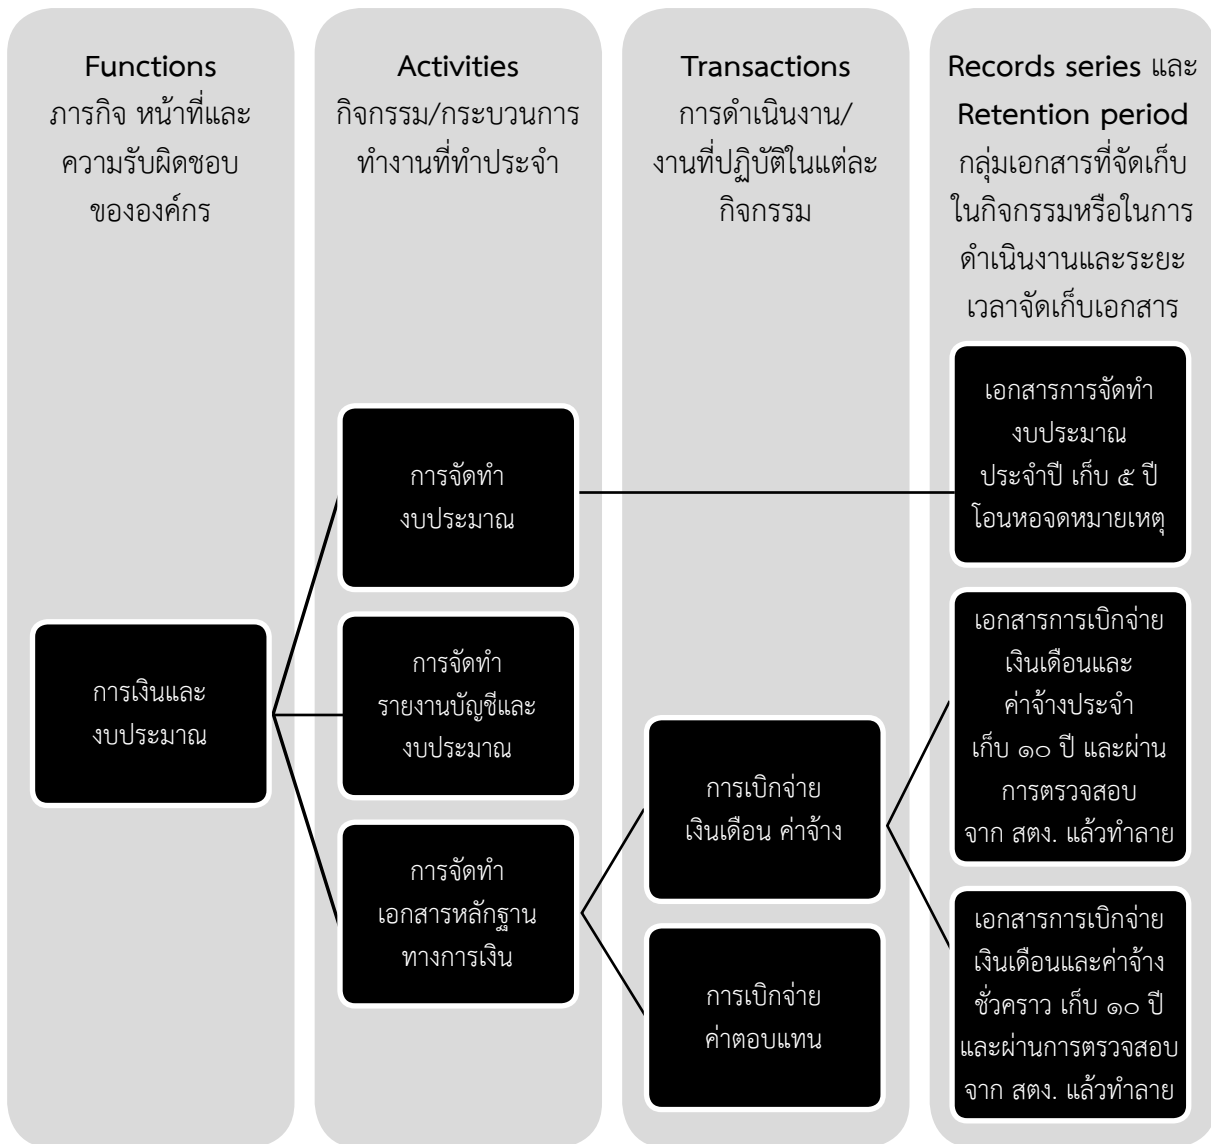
Functions
ภารกิจ หน้าที่และความรับผิดชอบขององค์กร

Activities
กิจกรรม/กระบวนการทำงานที่ทำประจำ

Transactions
การดำเนินงาน/งานที่ปฏิบัติในแต่ละกิจกรรม

Records series และ Retention period
กลุ่มเอกสารที่จัดเก็บในกิจกรรมหรือในการดำเนินงานและระยะเวลาจัดเก็บเอกสาร

การเงินและงบประมาณ

การจัดทำงบประมาณ

การจัดทำรายงานบัญชีและงบประมาณ

การจัดทำเอกสารหลักฐานทางการเงิน

การเบิกจ่ายเงินเดือน ค่าจ้าง

การเบิกจ่ายค่าตอบแทน

เอกสารการจัดทำงบประมาณประจำปี เก็บ ๕ ปี โอนหอจดหมายเหตุ

เอกสารการเบิกจ่ายเงินเดือนและค่าจ้างประจำ เก็บ ๑๐ ปี และผ่านการตรวจสอบจาก สตง. แล้วทำลาย

เอกสารการเบิกจ่ายเงินเดือนและค่าจ้างชั่วคราว เก็บ ๑๐ ปี และผ่านการตรวจสอบจาก สตง. แล้วทำลาย